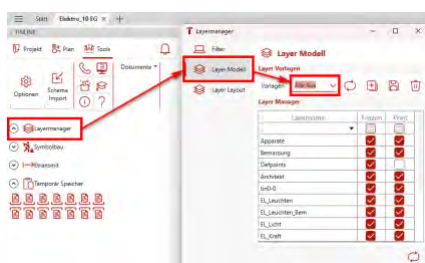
Start Elektro_1B EG × +

FINELINE

Projekt Plan Tools

Optionen Schema Import

Dokumente

Layermanager

Symbolbau

Transsekt

Temporär Speicher

Layermanager

Filter

Layer Modell

Layer Layout

Layer Modell

Layer Vorlagen

Vorlagen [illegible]

Layer Manager

| Layername | Frozen | Print |
|---|---|---|
| | | |
| Apparate | | |
| Bemassung | | |
| Defpoints | | |
| Architekt | | |
| tmD-0 | | |
| EL_Leuchten | | |
| EL_Leuchten_Bem | | |
| EL_Licht | | |
| EL_Kraft | | |